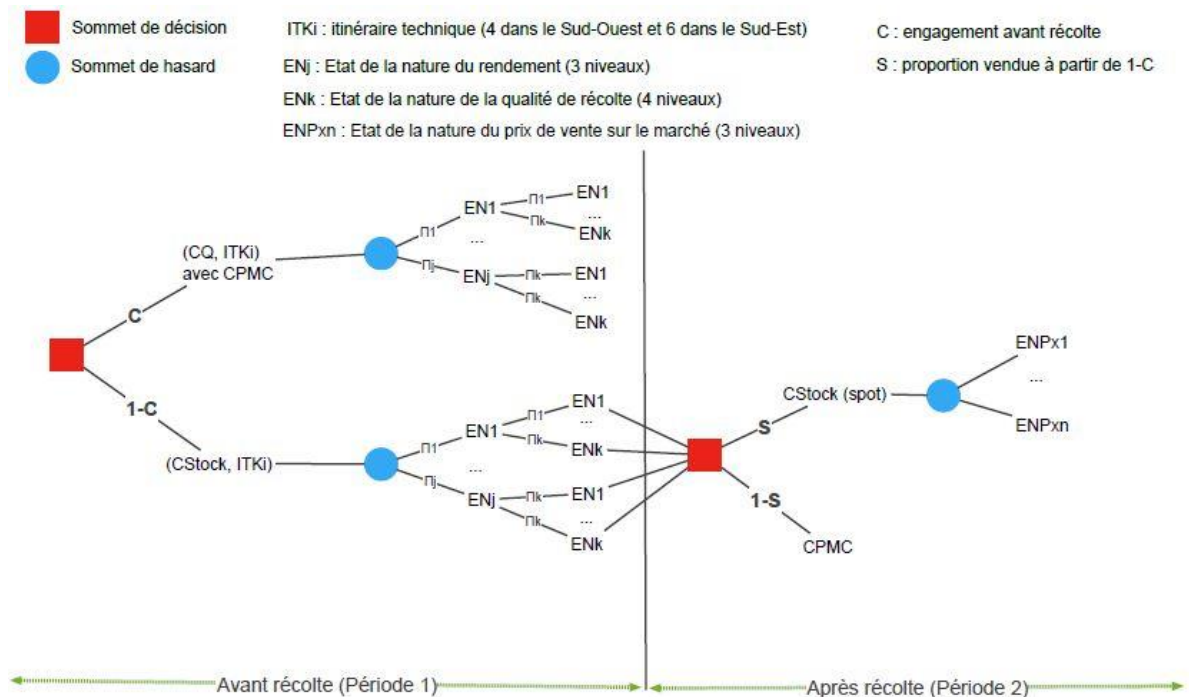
Sommet de décision

Sommet de hasard

ITKi : itinéraire technique (4 dans le Sud-Ouest et 6 dans le Sud-Est)

ENj : Etat de la nature du rendement (3 niveaux)

ENk : Etat de la nature de la qualité de récolte (4 niveaux)

ENPxn : Etat de la nature du prix de vente sur le marché (3 niveaux)

C : engagement avant récolte

S : proportion vendue à partir de 1-C

C

(CQ, ITKi) avec CPMC

Π1

EN1

Π1

EN1

...

Πk

ENk

...

Πj

ENj

Πk

EN1

...

Πk

ENk

1-C

(CStock, ITKi)

Π1

EN1

Π1

EN1

...

Πk

ENk

...

Πj

ENj

Πk

EN1

...

Πk

ENk

S

CStock (spot)

ENPx1

...

ENPxn

1-S

CPMC

Avant récolte (Période 1)

Après récolte (Période 2)